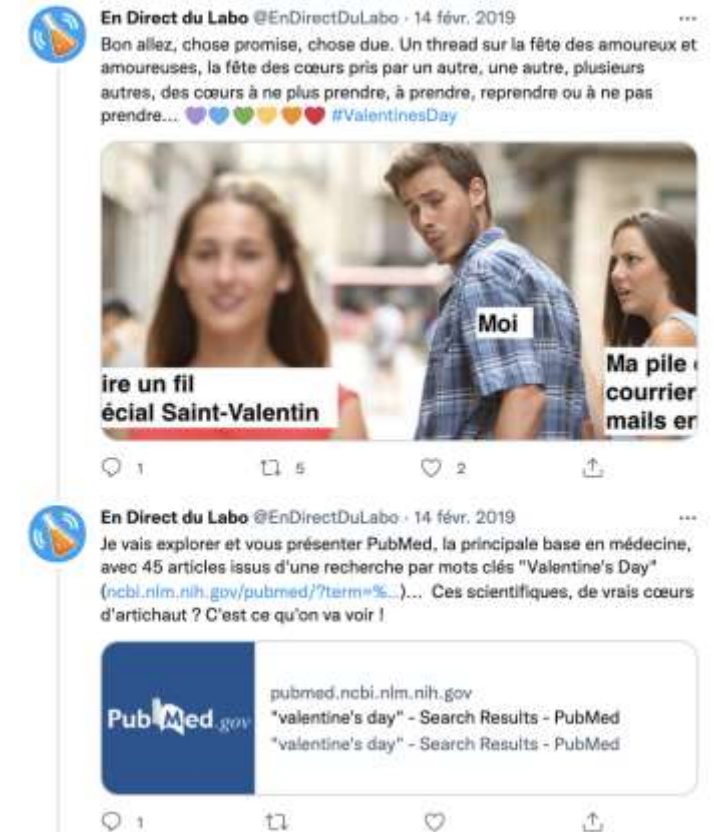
En Direct du Labo @EnDirectDuLabo · 14 févr. 2019

Bon allez, chose promise, chose due. Un thread sur la fête des amoureux et amoureuses, la fête des cœurs pris par un autre, une autre, plusieurs autres, des cœurs à ne plus prendre, à prendre, reprendre ou à ne pas prendre... 💜💙💚💛🧡❤️ #ValentinesDay

ire un fil
écial Saint-Valentin

Moi

Ma pile
courrier
mails er

1 5 2

En Direct du Labo @EnDirectDuLabo · 14 févr. 2019

Je vais explorer et vous présenter PubMed, la principale base en médecine, avec 45 articles issus d'une recherche par mots clés "Valentine's Day" (ncbi.nlm.nih.gov/pubmed/?term=%...)... Ces scientifiques, de vrais cœurs d'artichaut ? C'est ce qu'on va voir !

PubMed.gov

pubmed.ncbi.nlm.nih.gov
"valentine's day" - Search Results - PubMed
"valentine's day" - Search Results - PubMed

1